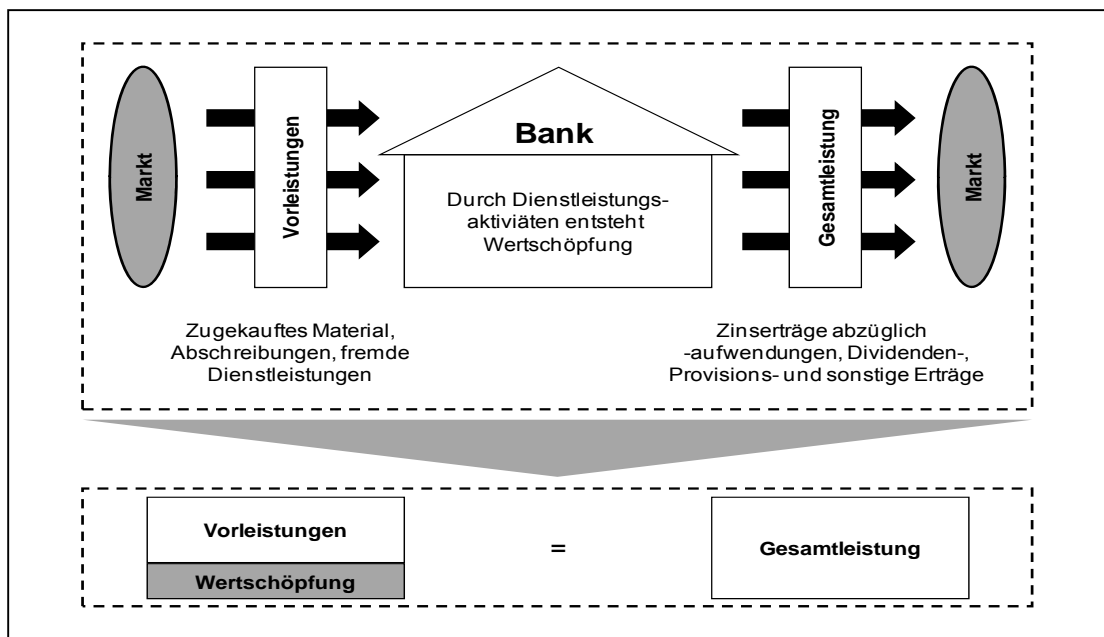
Markt

Vorleistungen

Bank

Durch Dienstleistungsaktiviäten entsteht Wertschöpfung

Gesamtleistung

Markt

Zugekauftes Material, Abschreibungen, fremde Dienstleistungen

Zinserträge abzüglich -aufwendungen, Dividenden-, Provisions- und sonstige Erträge

Vorleistungen

Wertschöpfung

=

Gesamtleistung